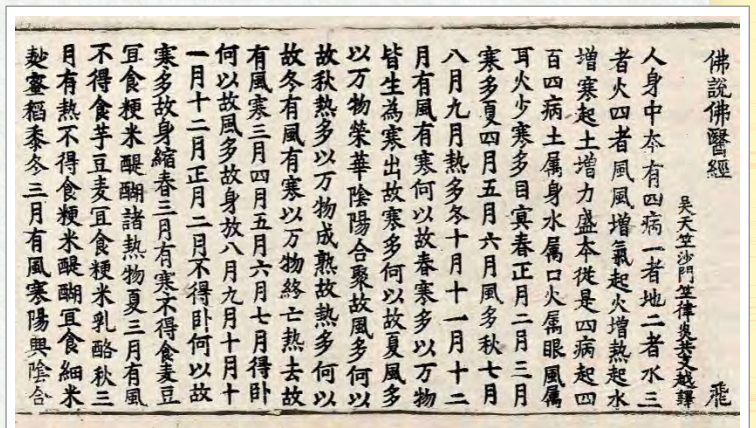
佛說佛醫經

吳天竺沙門竺律炎共支越譯

人身中本有四病一者地二者水三者火四者風風增氣起火增熱起水增寒起土增力盛本從是四病起四百四病土屬身水屬口火屬眼風屬耳火少寒多目冥春正月二月三月寒多夏四月五月六月風多秋七月八月九月熱多冬十月十一月十二月有風有寒何以故春寒多以万物皆生為寒出故寒多何以故夏風多以万物榮華陰陽合聚故風多何以故秋熱多以万物成熟故熱多何以故冬有風有寒以万物終亡熱去故有風寒三月四月五月六月七月得卧何以故風多故身放八月九月十月十一月十二月正月二月不得卧何以故寒多故身縮春三月有寒不得食麦豆宜食粳米醍醐諸熱物夏三月有風不得食芋豆麦宜食粳米乳酪秋三月有熱不得食粳米醍醐宜食細米麨蜜稻黍冬三月有風寒陽興陰合

飛